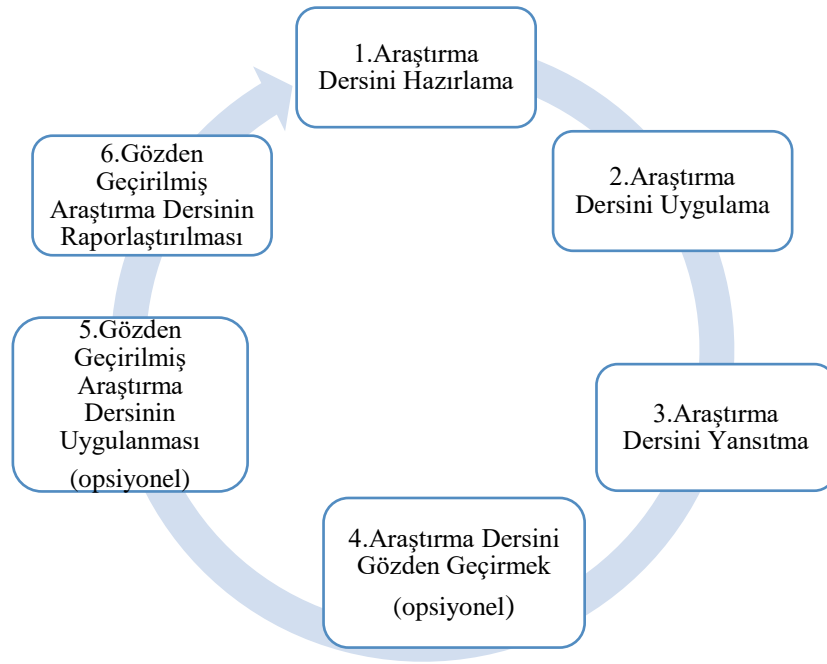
1.Araştırma Dersini Hazırlama

2.Araştırma Dersini Uygulama

3.Araştırma Dersini Yansıtma

4.Araştırma Dersini Gözden Geçirmek

(opsiyonel)

5.Gözden Geçirilmiş Araştırma Dersinin Uygulanması

(opsiyonel)

6.Gözden Geçirilmiş Araştırma Dersinin Raporlaştırılması